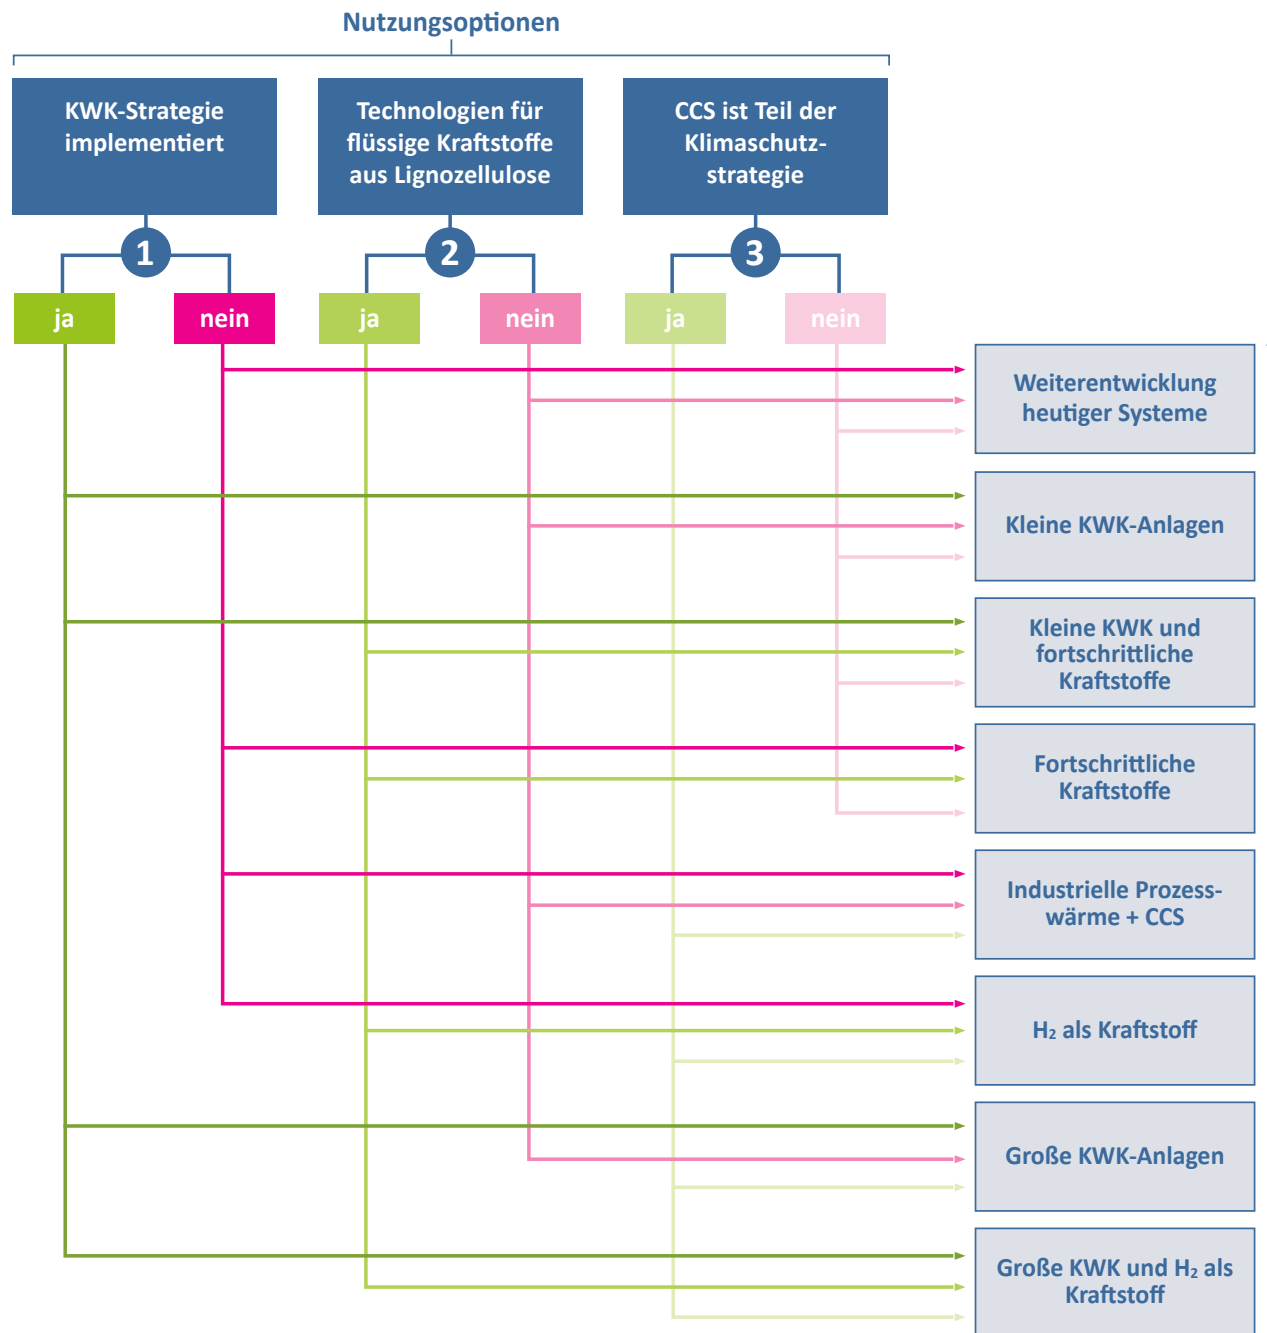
Nutzungsoptionen

KWK-Strategie implementiert

Technologien für flüssige Kraftstoffe aus Lignozellulose

CCS ist Teil der Klimaschutzstrategie

1

ja

nein

2

ja

nein

3

ja

nein

Weiterentwicklung heutiger Systeme

Kleine KWK-Anlagen

Kleine KWK und fortschrittliche Kraftstoffe

Fortschrittliche Kraftstoffe

Industrielle Prozesswärme + CCS

$H_2$ als Kraftstoff

Große KWK-Anlagen

Große KWK und $H_2$ als Kraftstoff